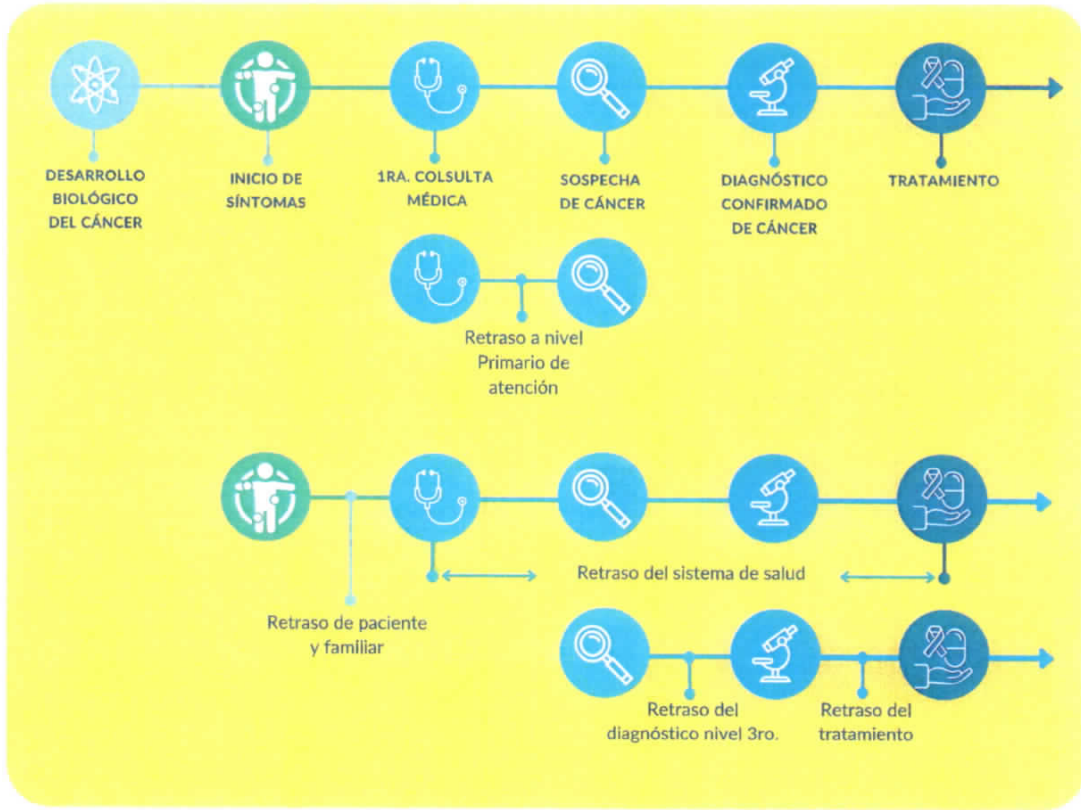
DESARROLLO BIOLÓGICO DEL CÁNCER

INICIO DE SÍNTOMAS

1RA. COLSULTA MÉDICA

SOSPECHA DE CÁNCER

DIAGNÓSTICO CONFIRMADO DE CÁNCER

TRATAMIENTO

Retraso a nivel Primario de atención

Retraso del sistema de salud

Retraso de paciente y familiar

Retraso del diagnóstico nivel 3ro.

Retraso del tratamiento